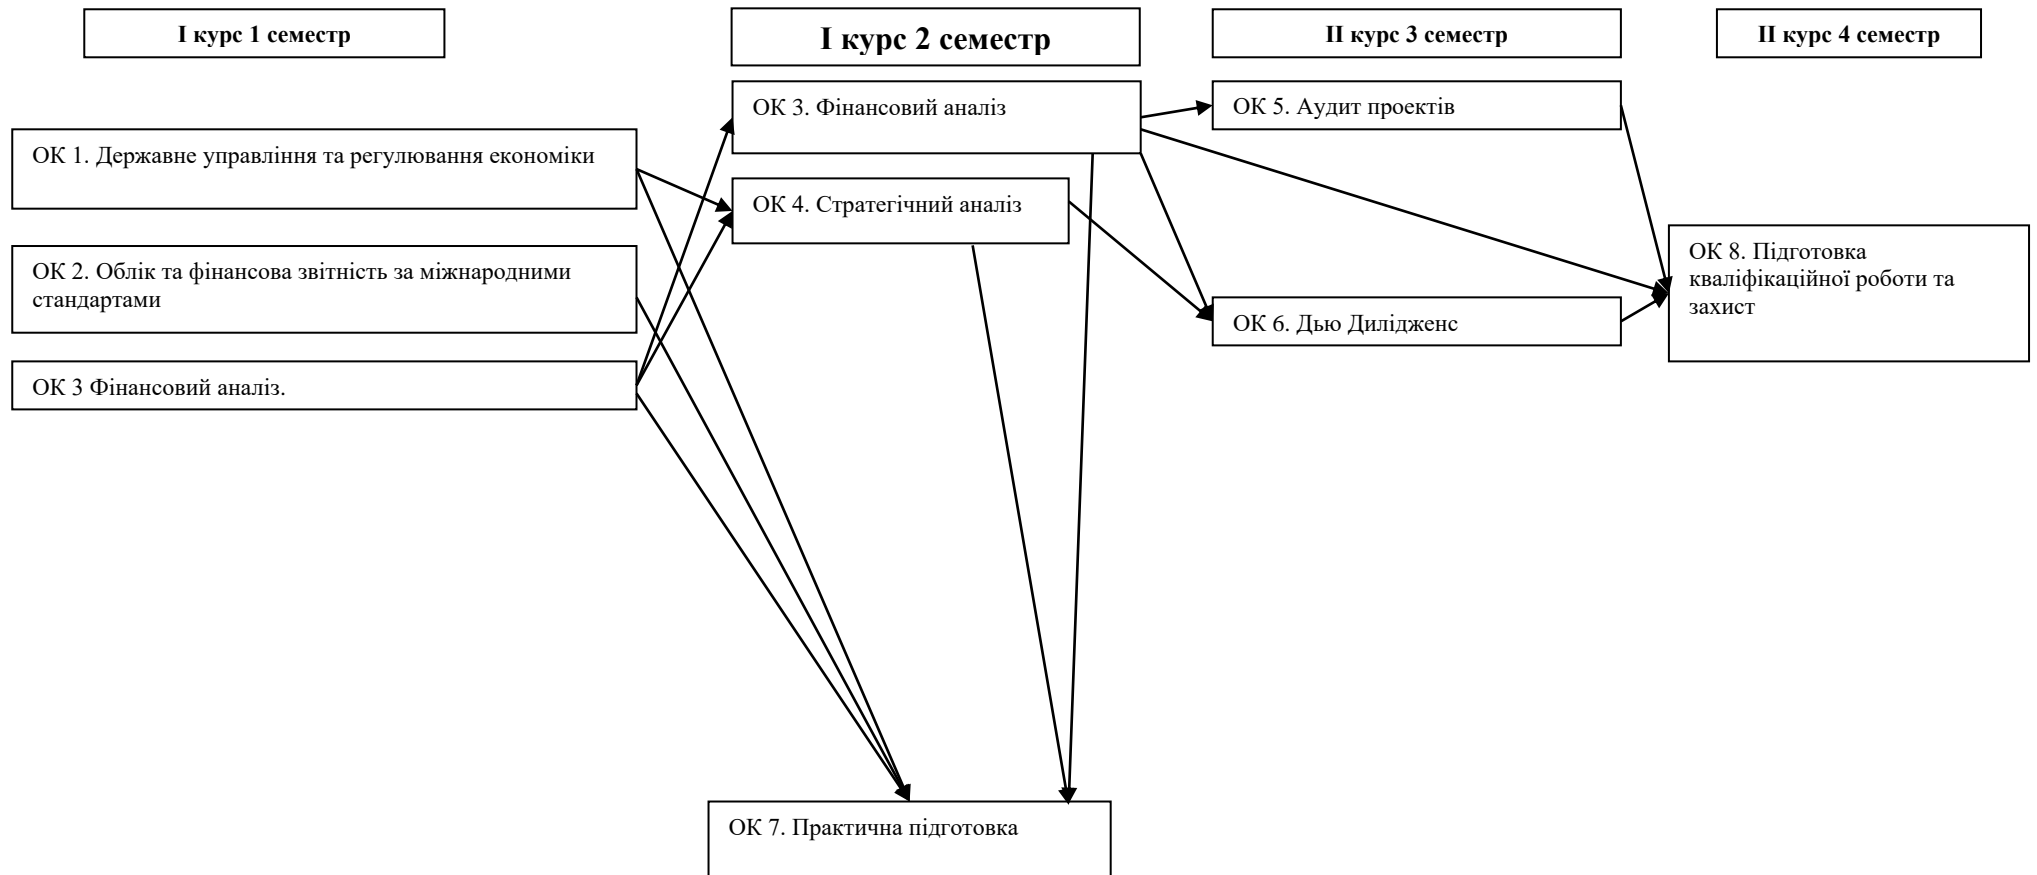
I курс 1 семестр

I курс 2 семестр

II курс 3 семестр

II курс 4 семестр

ОК 1. Державне управління та регулювання економіки

ОК 2. Облік та фінансова звітність за міжнародними стандартами

ОК 3 Фінансовий аналіз.

ОК 3. Фінансовий аналіз

ОК 4. Стратегічний аналіз

ОК 5. Аудит проектів

ОК 6. Дью Диліdженс

ОК 8. Підготовка кваліфікаційної роботи та захист

ОК 7. Практична підготовка